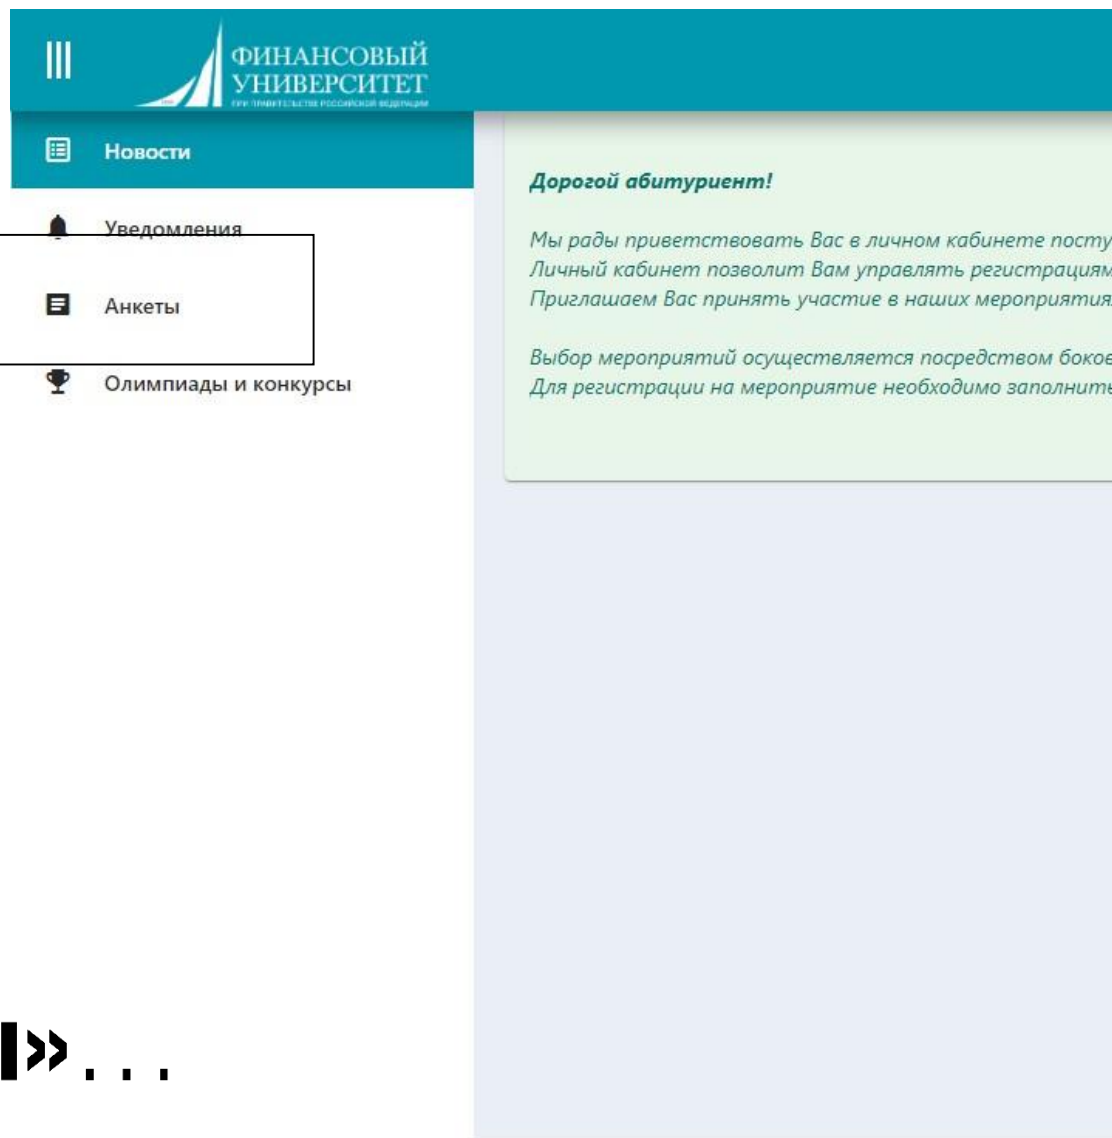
ФИНАНСОВЫЙ УНИВЕРСИТЕТ
ПРИ ПРАВИТЕЛЬСТВЕ РОССИЙСКОЙ ФЕДЕРАЦИИ

Новости

Уведомления

Анкеты

Олимпиады и конкурсы

Дорогой абитуриент!

Мы рады приветствовать Вас в личном кабинете посту
Личный кабинет позволит Вам управлять регистрациям
Приглашаем Вас принять участие в наших мероприятия

Выбор мероприятий осуществляется посредством боков
Для регистрации на мероприятие необходимо заполнит

»...